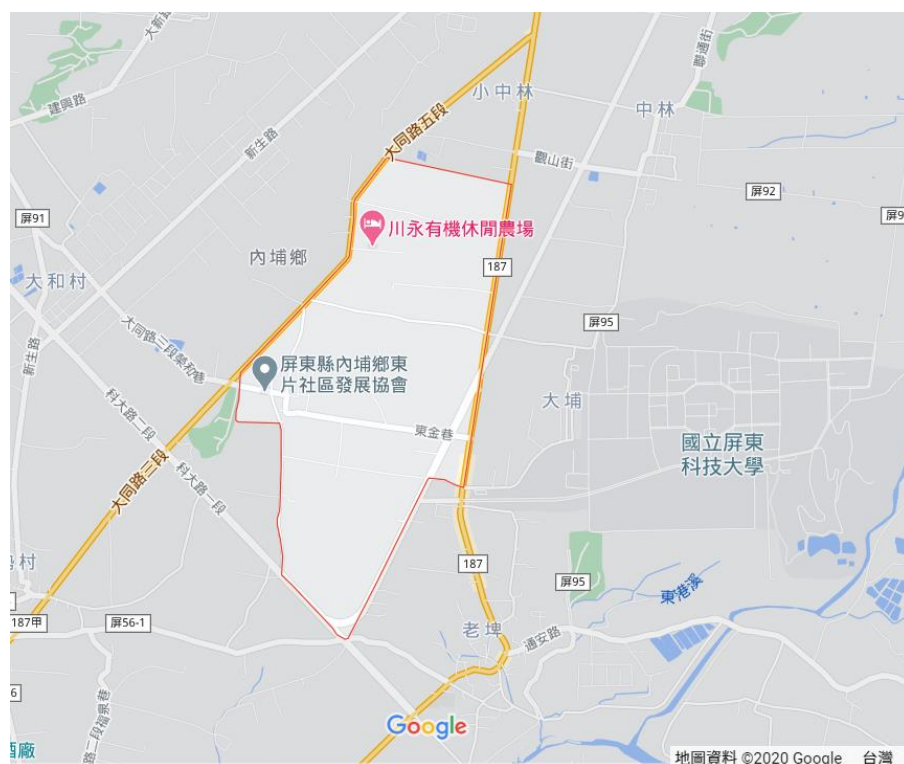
大新路
建興路
新生路
大同路五段
小中林
中林
豐山街
屏92
屏91
屏9
川永有機休閒農場
內埔鄉
187
大和村
屏95
大同路三段榮和巷
新生路
屏東縣內埔鄉東片社區發展協會
大埔
科大路二段
東金巷
國立屏東科技大學
大同路三段
科大路一段
村
187
屏95
東港溪
187甲
屏56-1
老埤
通安路
6
二段埔東巷
廠
Google
地圖資料 ©2020 Google 台灣